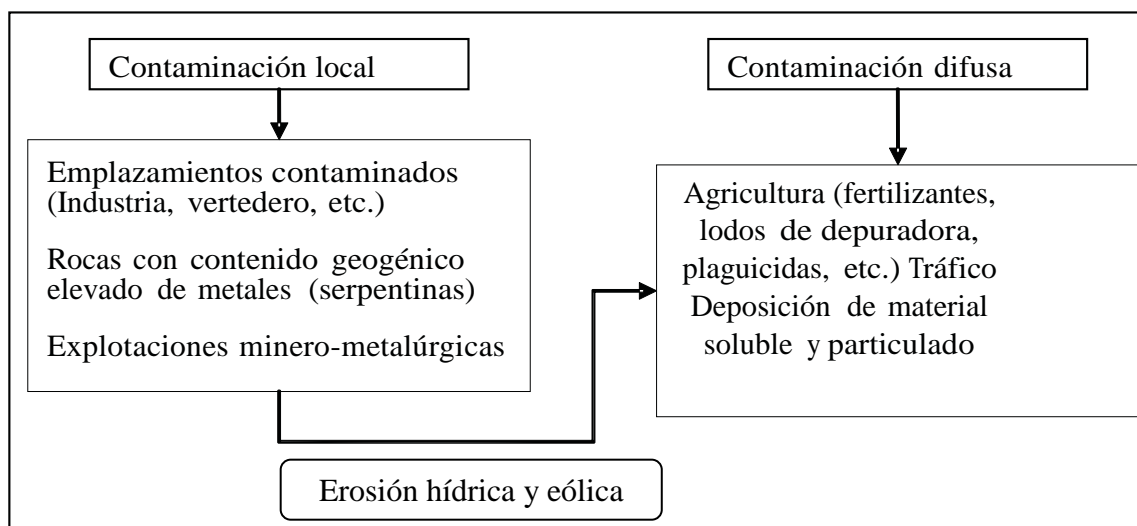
Contaminación local

Emplazamientos contaminados (Industria, vertedero, etc.)

Rocas con contenido geogénico elevado de metales (serpentinas)

Explotaciones minero-metalúrgicas

Contaminación difusa

Agricultura (fertilizantes, lodos de depuradora, plaguicidas, etc.) Tráfico Deposición de material soluble y particulado

Erosión hídrica y eólica